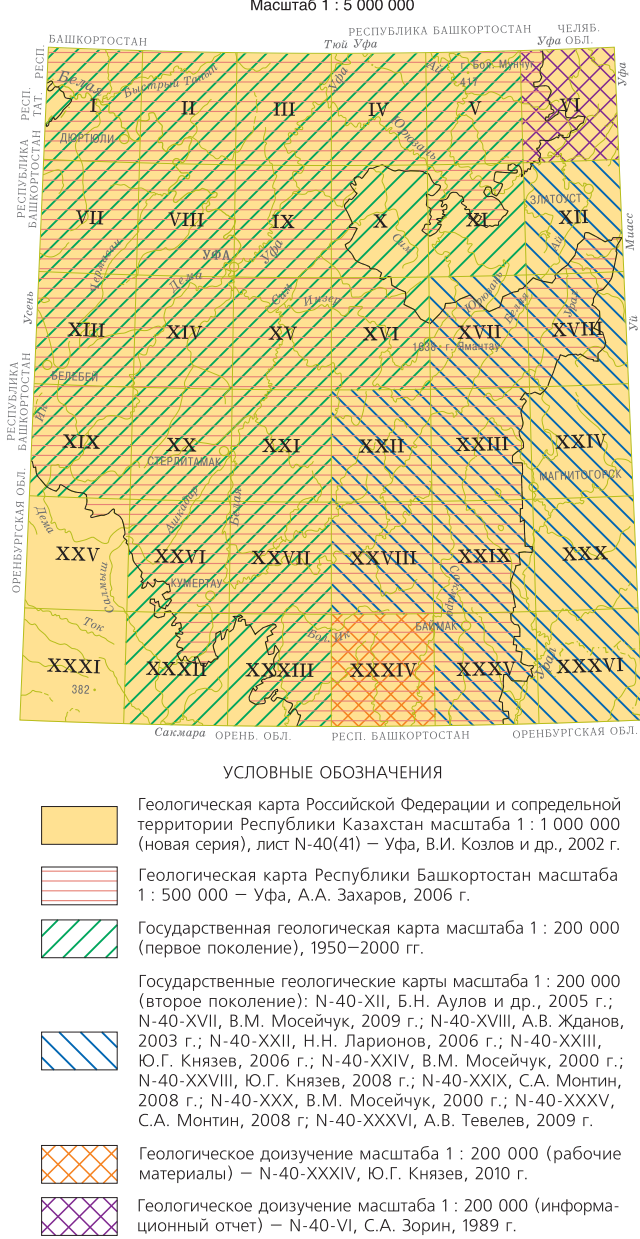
Масштаб 1 : 5 000 000

БАШКОРТОСТАН
РЕСПУБЛИКА БАШКОРТОСТАН
ЧЕЛЯБ. ОБЛ.
РЕСП. ТАТ.
РЕСПУБЛИКА БАШКОРТОСТАН
РЕСПУБЛИКА БАШКОРТОСТАН
ОРЕНБУРГСКАЯ ОБЛ.
Тюй
Уфа
Уфа
Уфа
Белая
Быстрый Танып
Бол. Мунчу
417
Юрюзань
Сим
ДЮРТЮЛИ
ЗЛАТОУСТ
Миасс
УФА
Уфа
Дема
Сим
Инзер
Юрюзань
Белая
Уй
Усень
1638 г. Ямантау
БЕЛЕБЕЙ
Ик
СТЕРЛИТАМАК
МАГНИТОГОРСК
Дема
Ашкадар
Белая
Сакмара
КУМЕРТАУ
Салмыш
Ток
382
Бол. Ик
БАЙМАК
Урал
I
II
III
IV
V
VI
VII
VIII
IX
X
XI
XII
XIII
XIV
XV
XVI
XVII
XVIII
XIX
XX
XXI
XXII
XXIII
XXIV
XXV
XXVI
XXVII
XXVIII
XXIX
XXX
XXXI
XXXII
XXXIII
XXXIV
XXXV
XXXVI
Сакмара
ОРЕНБ. ОБЛ.
РЕСП. БАШКОРТОСТАН
ОРЕНБУРГСКАЯ ОБЛ.

УСЛОВНЫЕ ОБОЗНАЧЕНИЯ

Геологическая карта Российской Федерации и сопредельной территории Республики Казахстан масштаба 1 : 1 000 000 (новая серия), лист N-40(41) – Уфа, В.И. Козлов и др., 2002 г.

Геологическая карта Республики Башкортостан масштаба 1 : 500 000 – Уфа, А.А. Захаров, 2006 г.

Государственная геологическая карта масштаба 1 : 200 000 (первое поколение), 1950–2000 гг.

Государственные геологические карты масштаба 1 : 200 000 (второе поколение): N-40-XII, Б.Н. Аулов и др., 2005 г.; N-40-XVII, В.М. Мосейчук, 2009 г.; N-40-XVIII, А.В. Жданов, 2003 г.; N-40-XXII, Н.Н. Ларионов, 2006 г.; N-40-XXIII, Ю.Г. Князев, 2006 г.; N-40-XXIV, В.М. Мосейчук, 2000 г.; N-40-XXVIII, Ю.Г. Князев, 2008 г.; N-40-XXIX, С.А. Монтин, 2008 г.; N-40-XXX, В.М. Мосейчук, 2000 г.; N-40-XXXV, С.А. Монтин, 2008 г.; N-40-XXXVI, А.В. Тевелев, 2009 г.

Геологическое доизучение масштаба 1 : 200 000 (рабочие материалы) – N-40-XXXIV, Ю.Г. Князев, 2010 г.

Геологическое доизучение масштаба 1 : 200 000 (информационный отчет) – N-40-VI, С.А. Зорин, 1989 г.